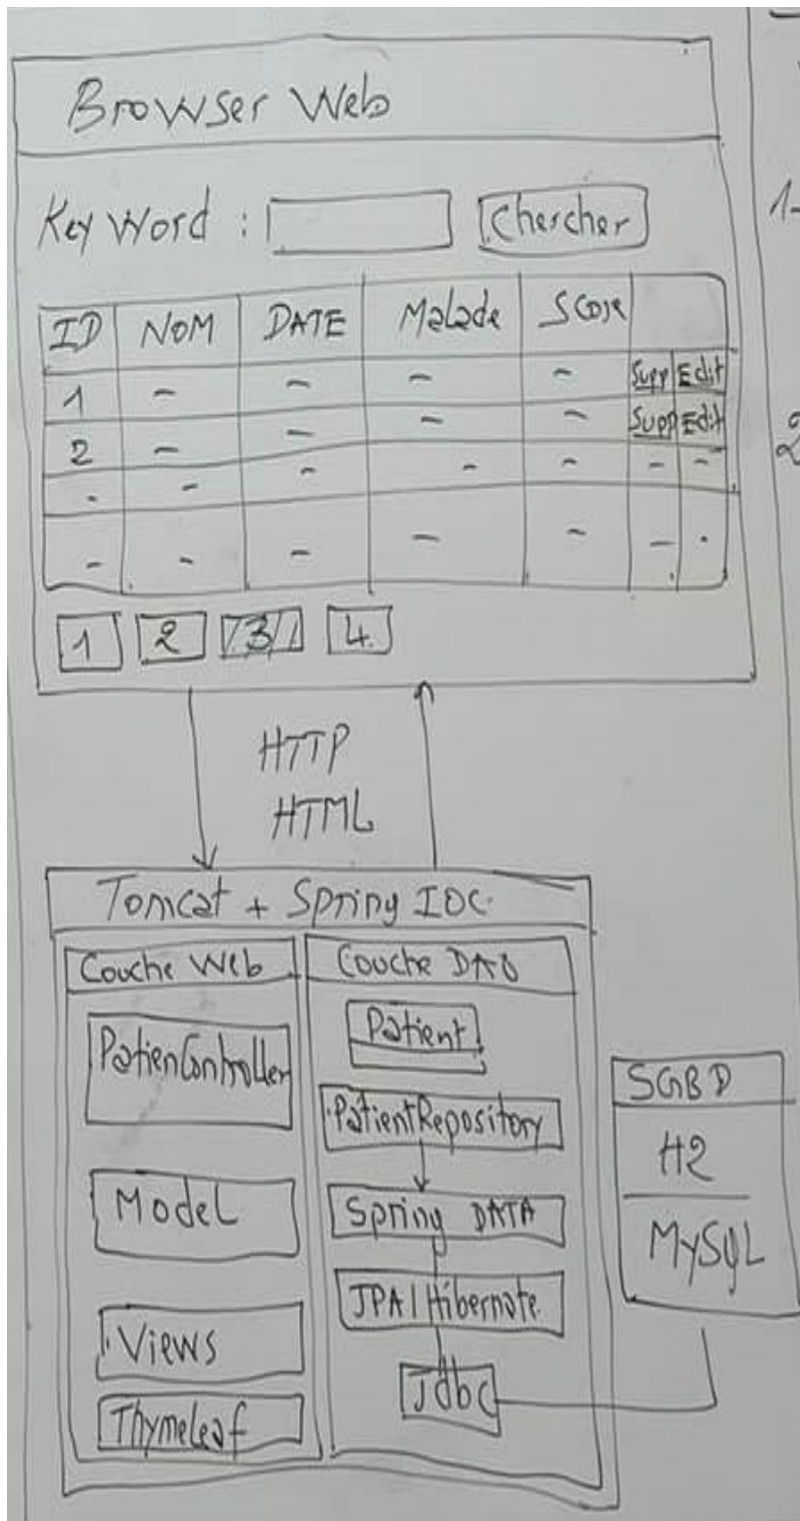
Browser Web

Key Word : [ ] Chercher

| ID | NOM | DATE | Malade | Score | | |
|---|---|---|---|---|---|---|
| 1 | - | - | - | - | Supp | Edit |
| 2 | - | - | - | - | Supp | Edit |
| . | - | - | - | - | - | - |
| - | - | - | - | - | - | . |

1 2 3 4.

HTTP
HTML

Tomcat + Spring IOC

Couche Web

PatienController

Model

Views

Thymeleaf

Couche DAO

Patient

PatientRepository

Spring DATA

JPA | Hibernate

Jdbc

SGBD

H2

MySQL

1-

2